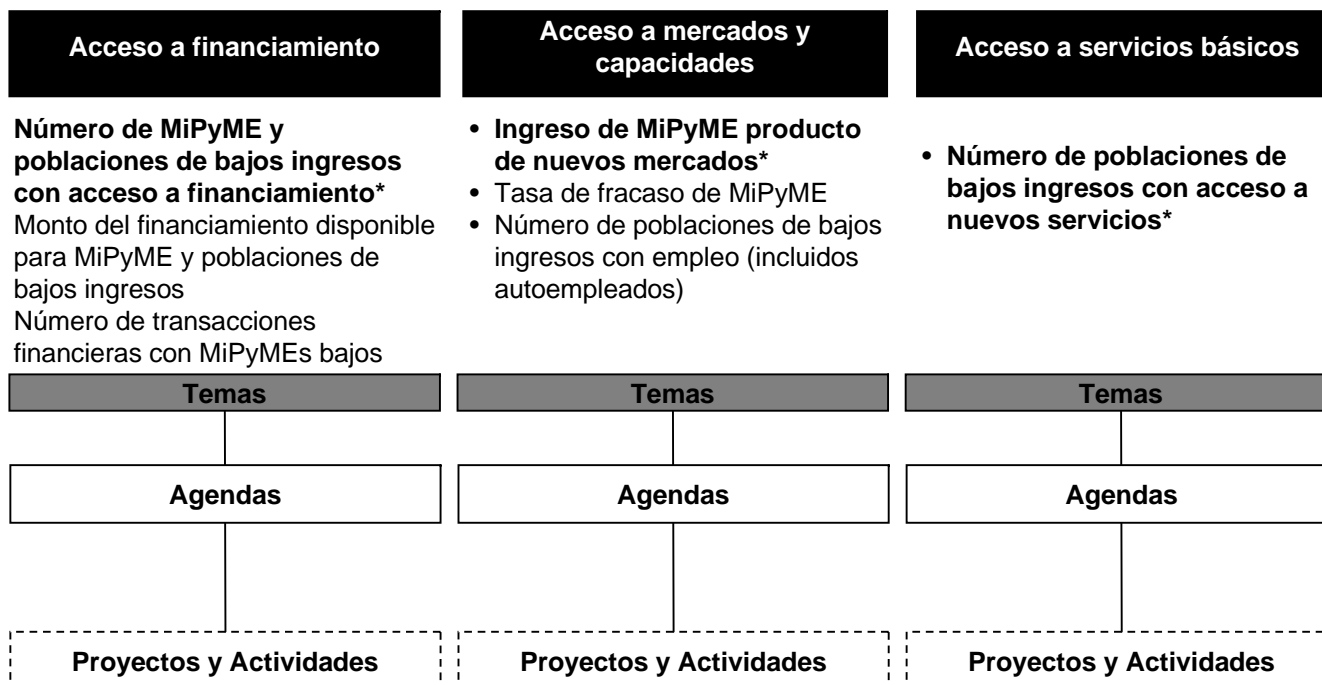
Acceso a financiamiento

Número de MiPyME y poblaciones de bajos ingresos con acceso a financiamiento*
Monto del financiamiento disponible para MiPyME y poblaciones de bajos ingresos
Número de transacciones financieras con MiPyMEs bajos

Temas

Agendas

Proyectos y Actividades

Acceso a mercados y capacidades

• Ingreso de MiPyME producto de nuevos mercados*
• Tasa de fracaso de MiPyME
• Número de poblaciones de bajos ingresos con empleo (incluidos autoempleados)

Temas

Agendas

Proyectos y Actividades

Acceso a servicios básicos

• Número de poblaciones de bajos ingresos con acceso a nuevos servicios*

Temas

Agendas

Proyectos y Actividades